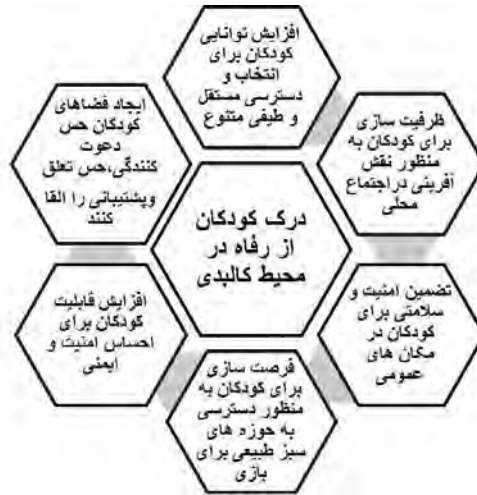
افزایش توانایی کودکان برای انتخاب و دسترسی مستقل و طیفی متنوع

ایجاد فضاهای کودکان حس دعوت کنندگی، حس تعلق وپشتیبانی را القا کنند

ظرفیت سازی برای کودکان به منظور نقش آفرینی در اجتماع محلی

درک کودکان از رفاه در محیط کالبدی

افزایش قابلیت کودکان برای احساس امنیت و ایمنی

تضمین امنیت و سلامتی برای کودکان در مکان های عمومی

فرصت سازی برای کودکان به منظور دسترسی به حوزه های سبز طبیعی برای بازی